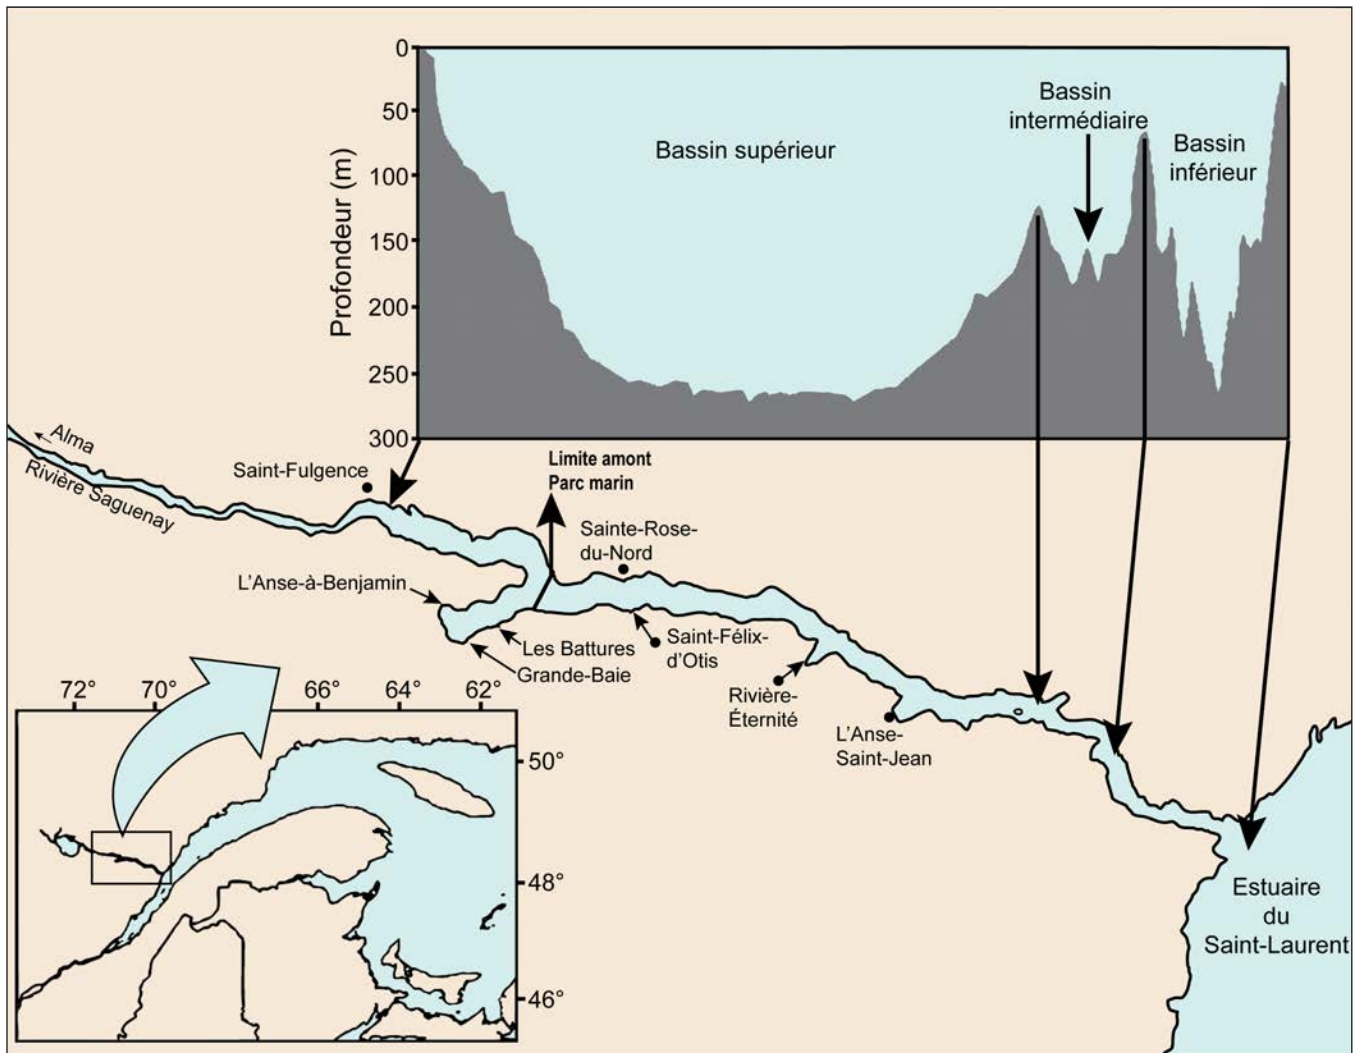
0
50
100
150
200
250
300

Profondeur (m)

Bassin supérieur

Bassin intermédiaire

Bassin inférieur

Alma

Rivière Saguenay

Saint-Fulgence

Limite amont Parc marin

Sainte-Rose-du-Nord

L'Anse-à-Benjamin

Les Battures

Grande-Baie

Saint-Félix-d'Otis

Rivière-Éternité

L'Anse-Saint-Jean

Estuaire du Saint-Laurent

72°
70°
66°
64°
62°

50°
48°
46°